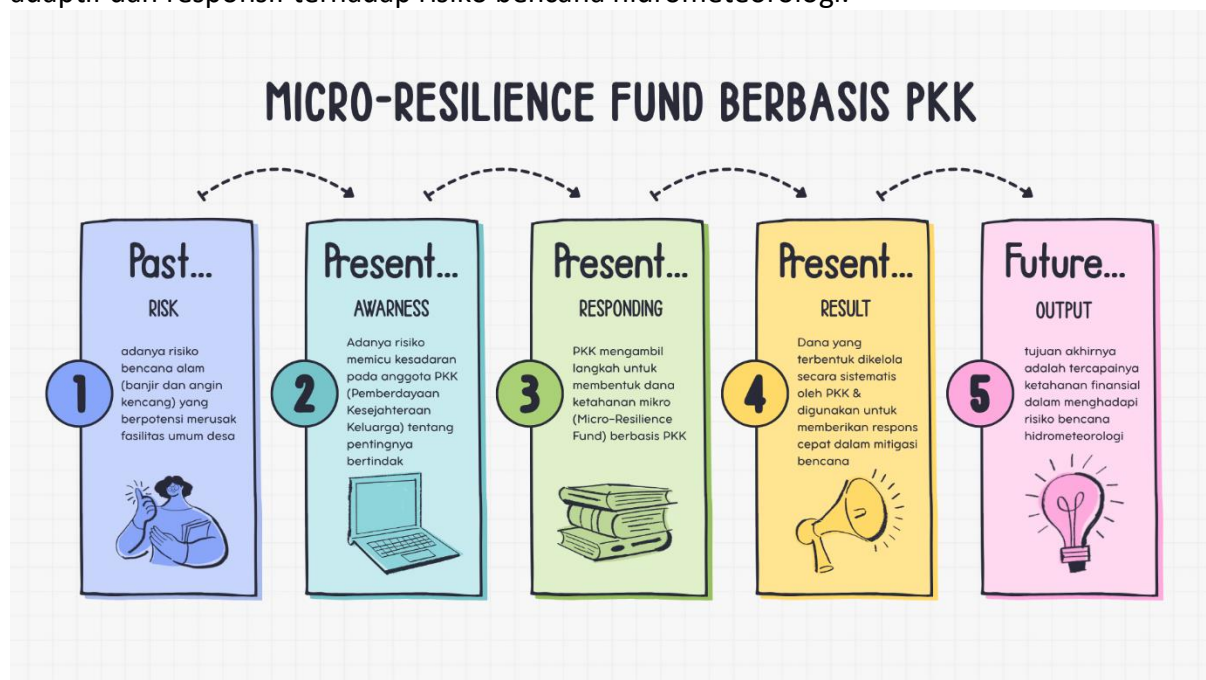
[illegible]

MICRO-RESILIENCE FUND BERBASIS PKK

Past...
RISK
1
adanya risiko bencana alam (banjir dan angin kencang) yang berpotensi merusak fasilitas umum desa

Present...
AWARNESS
2
Adanya risiko memicu kesadaran pada anggota PKK (Pemberdayaan Kesejahteraan Keluarga) tentang pentingnya bertindak

Present...
RESPONDING
3
PKK mengambil langkah untuk membentuk dana ketahanan mikro (Micro-Resilience Fund) berbasis PKK

Present...
RESULT
4
Dana yang terbentuk dikelola secara sistematis oleh PKK & digunakan untuk memberikan respons cepat dalam mitigasi bencana

Future...
OUTPUT
5
tujuan akhirnya adalah tercapainya ketahanan finansial dalam menghadapi risiko bencana hidrometeorologi